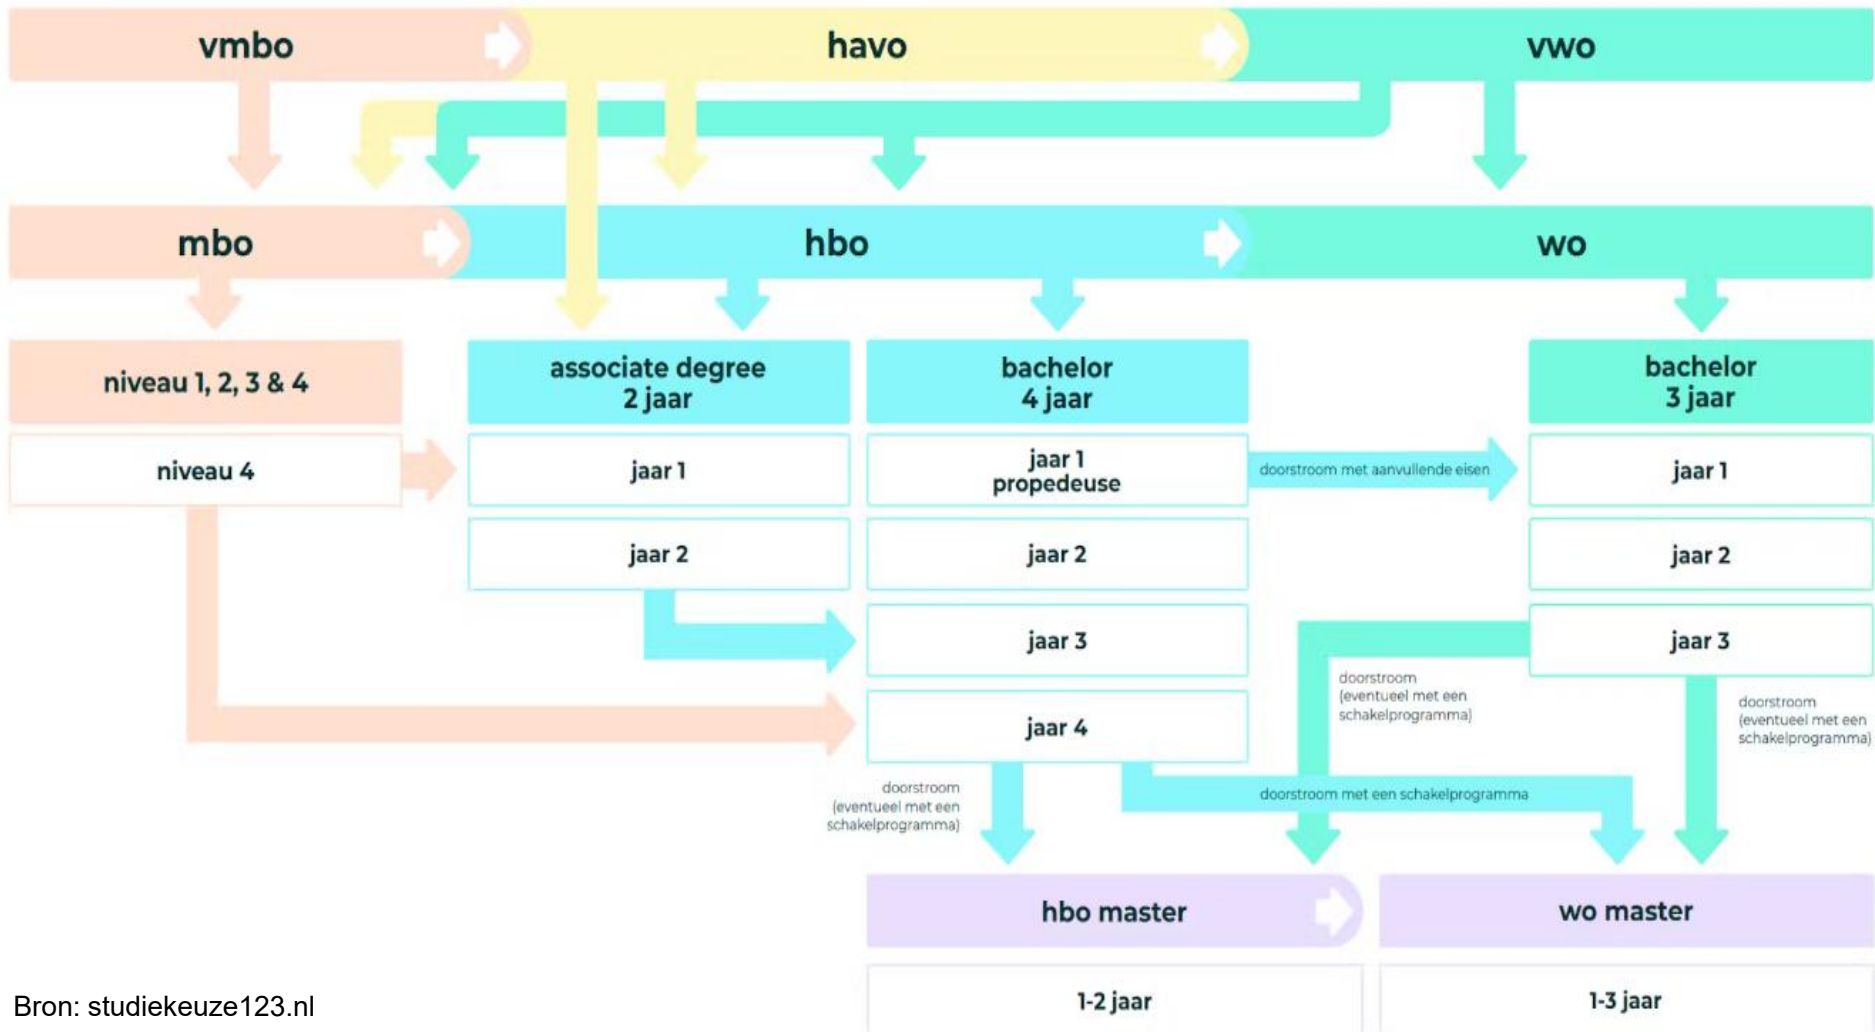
vmbo

havo

vwo

mbo

hbo

wo

niveau 1, 2, 3 & 4

niveau 4

associate degree 2 jaar

jaar 1

jaar 2

bachelor 4 jaar

jaar 1 propedeuse

jaar 2

jaar 3

jaar 4

doorstroom met aanvullende eisen

bachelor 3 jaar

jaar 1

jaar 2

jaar 3

doorstroom (eventueel met een schakelprogramma)

doorstroom (eventueel met een schakelprogramma)

doorstroom (eventueel met een schakelprogramma)

doorstroom met een schakelprogramma

hbo master

1-2 jaar

wo master

1-3 jaar

Bron: studiekeuze123.nl